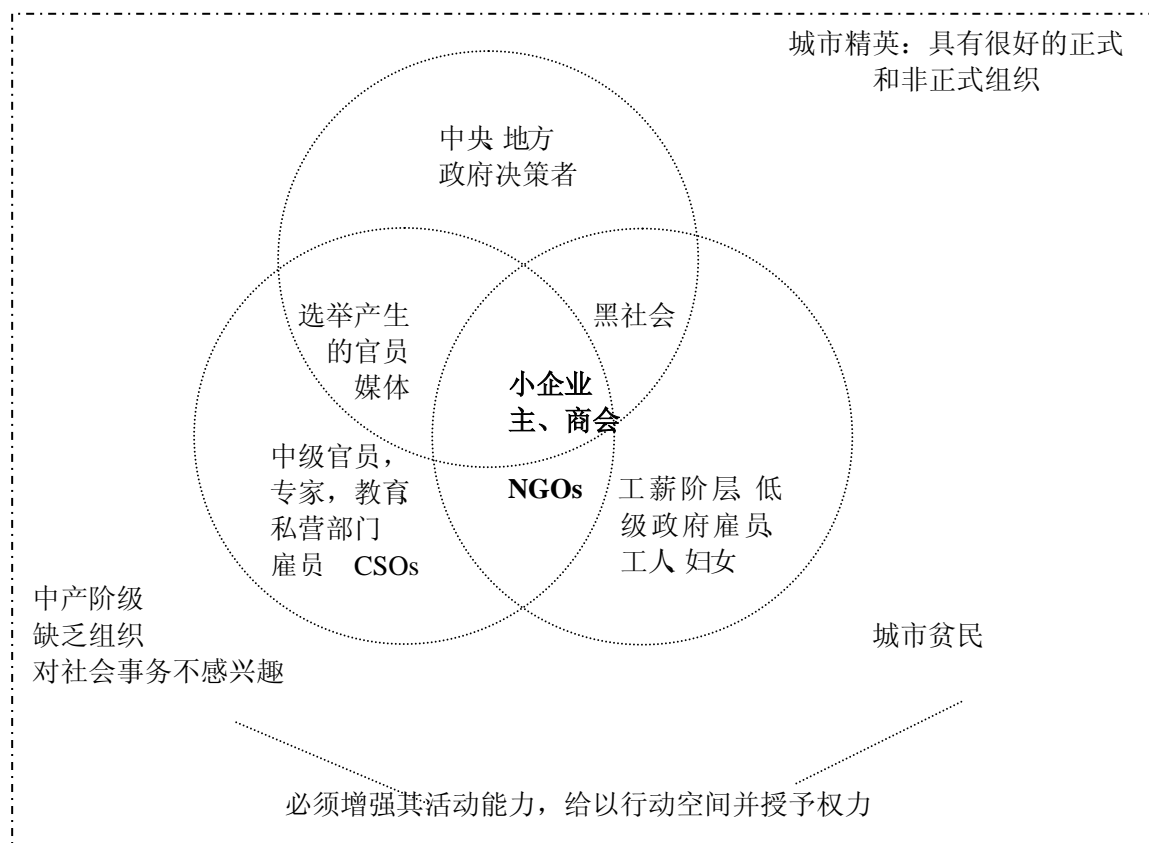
城市精英：具有很好的正式和非正式组织

中央 地方
政府决策者

选举产生
的官员
媒体

黑社会

小企业
主、商会

中级官员，
专家，教育
私营部门
雇员 CSOs

NGOs

工薪阶层 低
级政府雇员
工人 妇女

中产阶级
缺乏组织
对社会事务不感兴趣

城市贫民

必须增强其活动能力，给以行动空间并授予权力